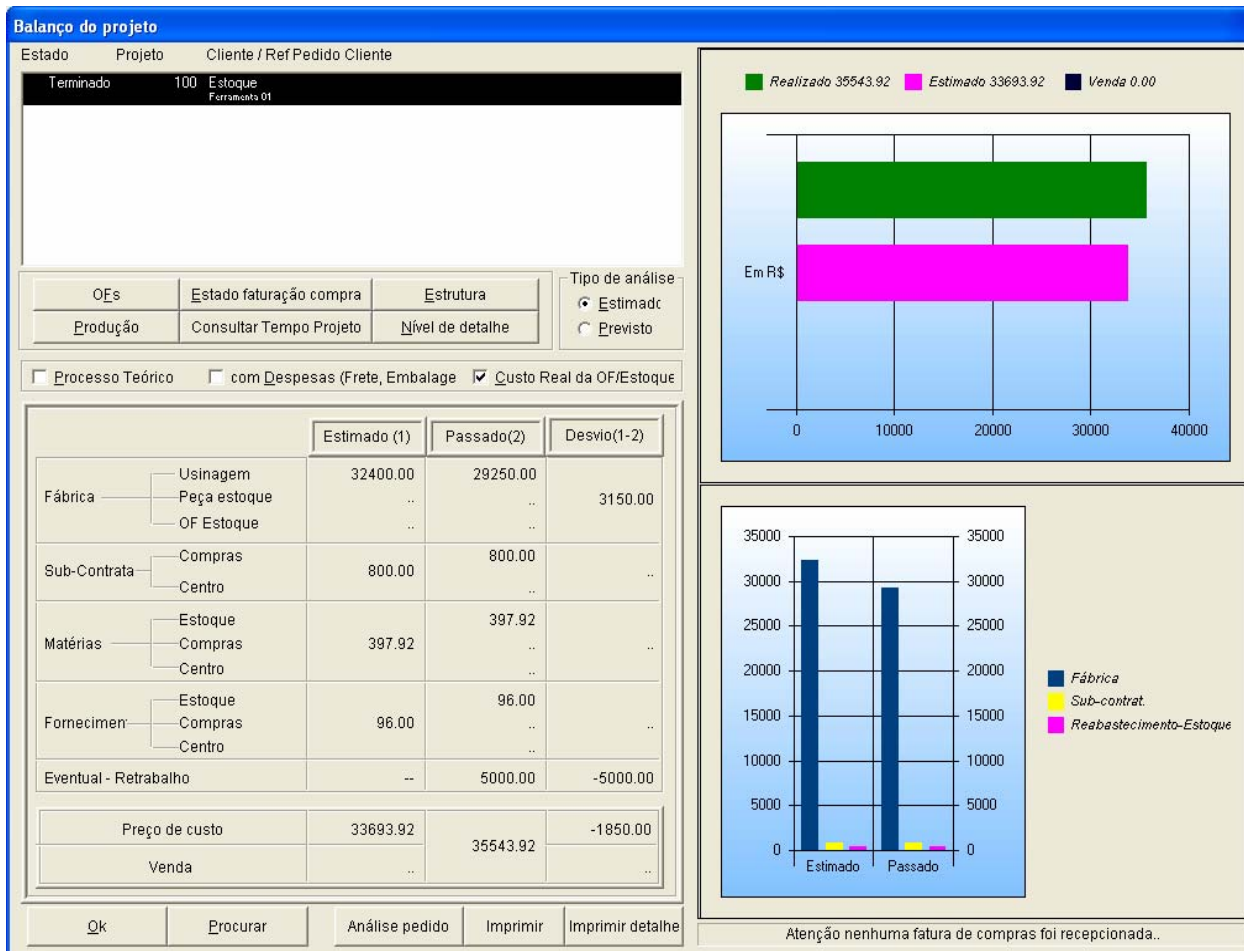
Balanço do projeto

Estado Projeto Cliente / Ref Pedido Cliente

Terminado 100 Estoque
Ferramenta 01

OFs | Estado faturação compra | Estrutura
Produção | Consultar Tempo Projeto | Nível de detalhe

Tipo de análise
Estimadc
Previsto

Processo Teórico
com Despesas (Frete, Embalage
Custo Real da OF/Estoque

| | | Estimado (1) | Passado(2) | Desvio(1-2) |
|---|---|---|---|---|
| Fábrica | Usinagem | 32400.00 | 29250.00 | |
| | Peça estoque | .. | .. | 3150.00 |
| | OF Estoque | .. | .. | |
| Sub-Contrata | Compras | 800.00 | 800.00 | .. |
| | Centro | | .. | |
| Matérias | Estoque | | 397.92 | |
| | Compras | 397.92 | .. | .. |
| | Centro | | .. | |
| Fornecimen | Estoque | | 96.00 | |
| | Compras | 96.00 | .. | .. |
| | Centro | | .. | |
| Eventual - Retrabalho | | -- | 5000.00 | -5000.00 |

| | | | |
|---|---|---|---|
| Preço de custo | 33693.92 | 35543.92 | -1850.00 |
| Venda | .. | | .. |

Ok | Procurar | Análise pedido | Imprimir | Imprimir detalhe

Realizado 35543.92 Estimado 33693.92 Venda 0.00

Em R$

0 10000 20000 30000 40000

35000 30000 25000 20000 15000 10000 5000 0
35000 30000 25000 20000 15000 10000 5000 0
Estimado Passado

Fábrica
Sub-contrat.
Reabastecimento-Estoque

Atenção nenhuma fatura de compras foi recepcionada..